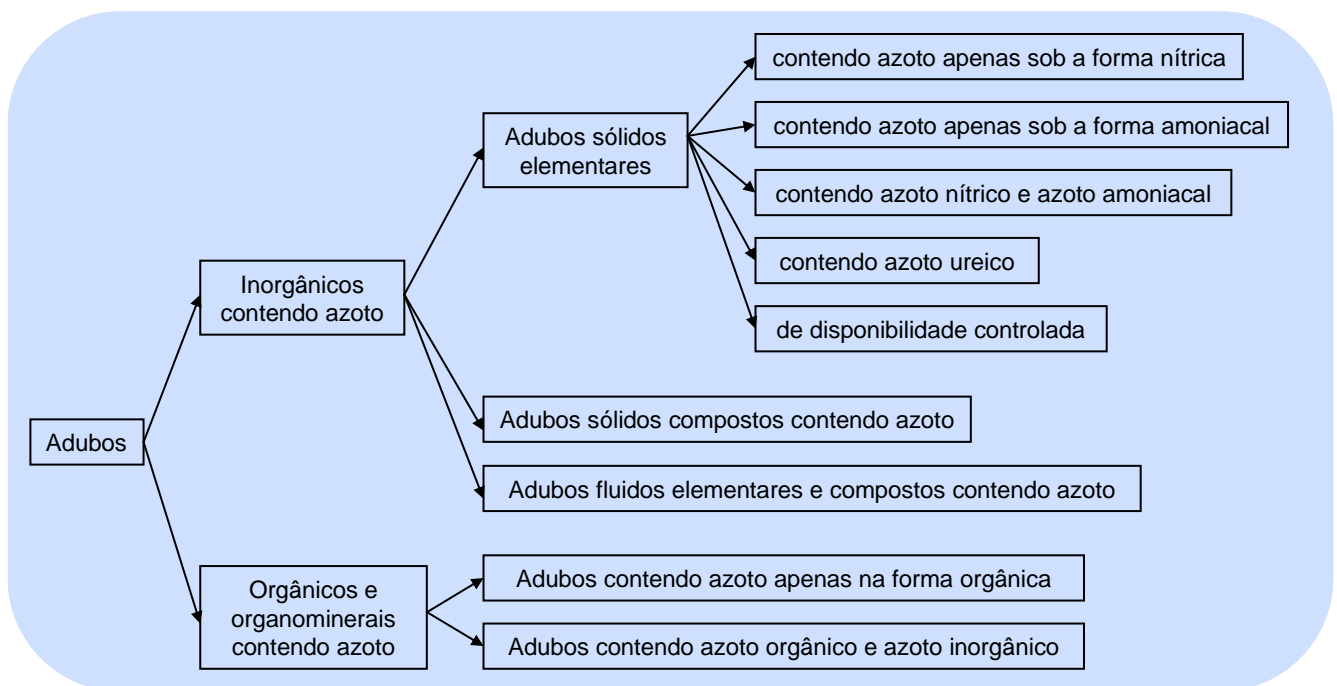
Adubos

Inorgânicos contendo azoto

Adubos sólidos elementares

contendo azoto apenas sob a forma nítrica

contendo azoto apenas sob a forma amoniacal

contendo azoto nítrico e azoto amoniacal

contendo azoto ureico

de disponibilidade controlada

Adubos sólidos compostos contendo azoto

Adubos fluidos elementares e compostos contendo azoto

Orgânicos e organominerais contendo azoto

Adubos contendo azoto apenas na forma orgânica

Adubos contendo azoto orgânico e azoto inorgânico